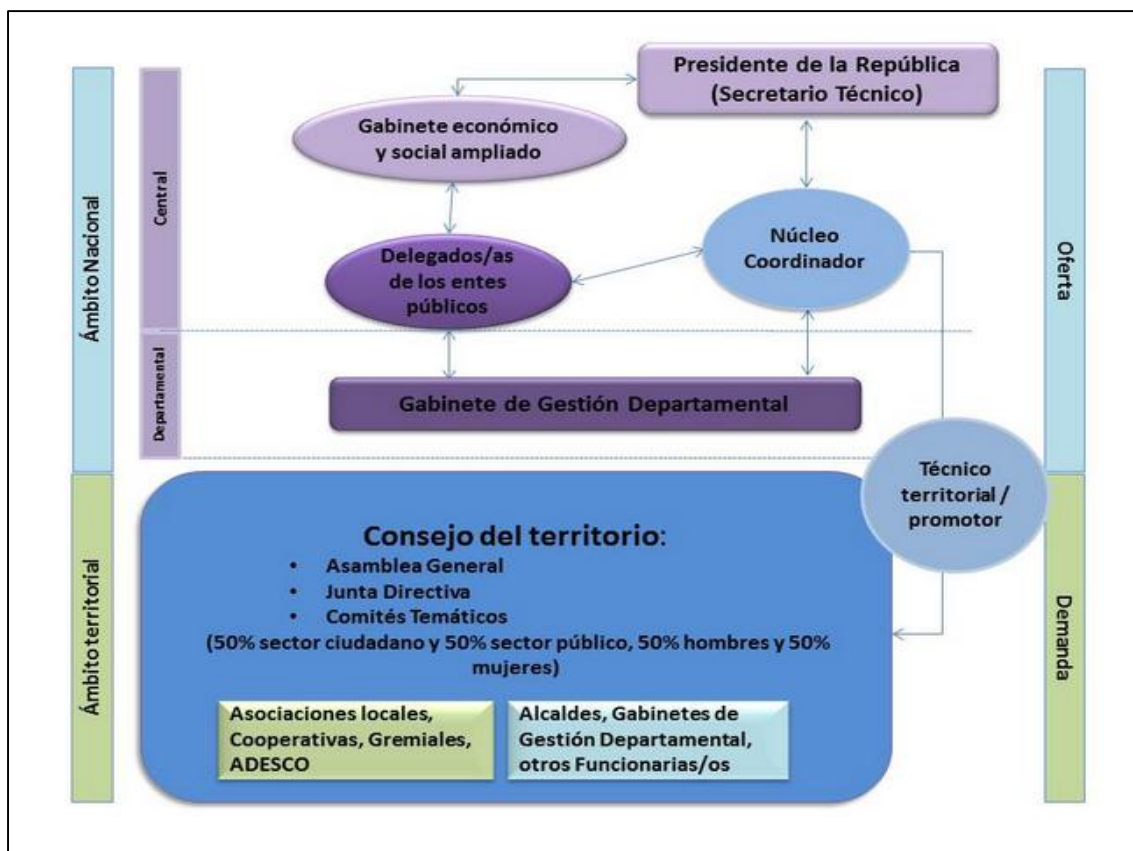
Ámbito Nacional

Central

Departamental

Presidente de la República (Secretario Técnico)

Gabinete económico y social ampliado

Delegados/as de los entes públicos

Núcleo Coordinador

Gabinete de Gestión Departamental

Oferta

Ámbito territorial

Técnico territorial / promotor

Consejo del territorio:
• Asamblea General
• Junta Directiva
• Comités Temáticos
(50% sector ciudadano y 50% sector público, 50% hombres y 50% mujeres)

Asociaciones locales, Cooperativas, Gremiales, ADESCO

Alcaldes, Gabinetes de Gestión Departamental, otros Funcionarias/os

Demanda